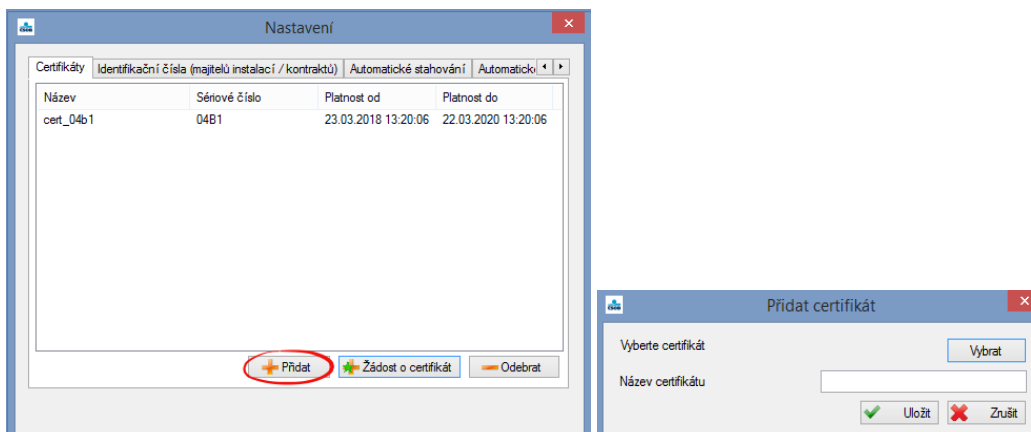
Nastavení

Certifikáty | Identifikační čísla (majitelů instalací / kontraktů) | Automatické stahování | Automatick

| Název | Sériové číslo | Platnost od | Platnost do |
|---|---|---|---|
| cert_04b1 | 04B1 | 23.03.2018 13:20:06 | 22.03.2020 13:20:06 |

Přidat
Žádost o certifikát
Odebrat

Přidat certifikát

Vyberte certifikát
Vybrat
Název certifikátu
Uložit
Zrušit